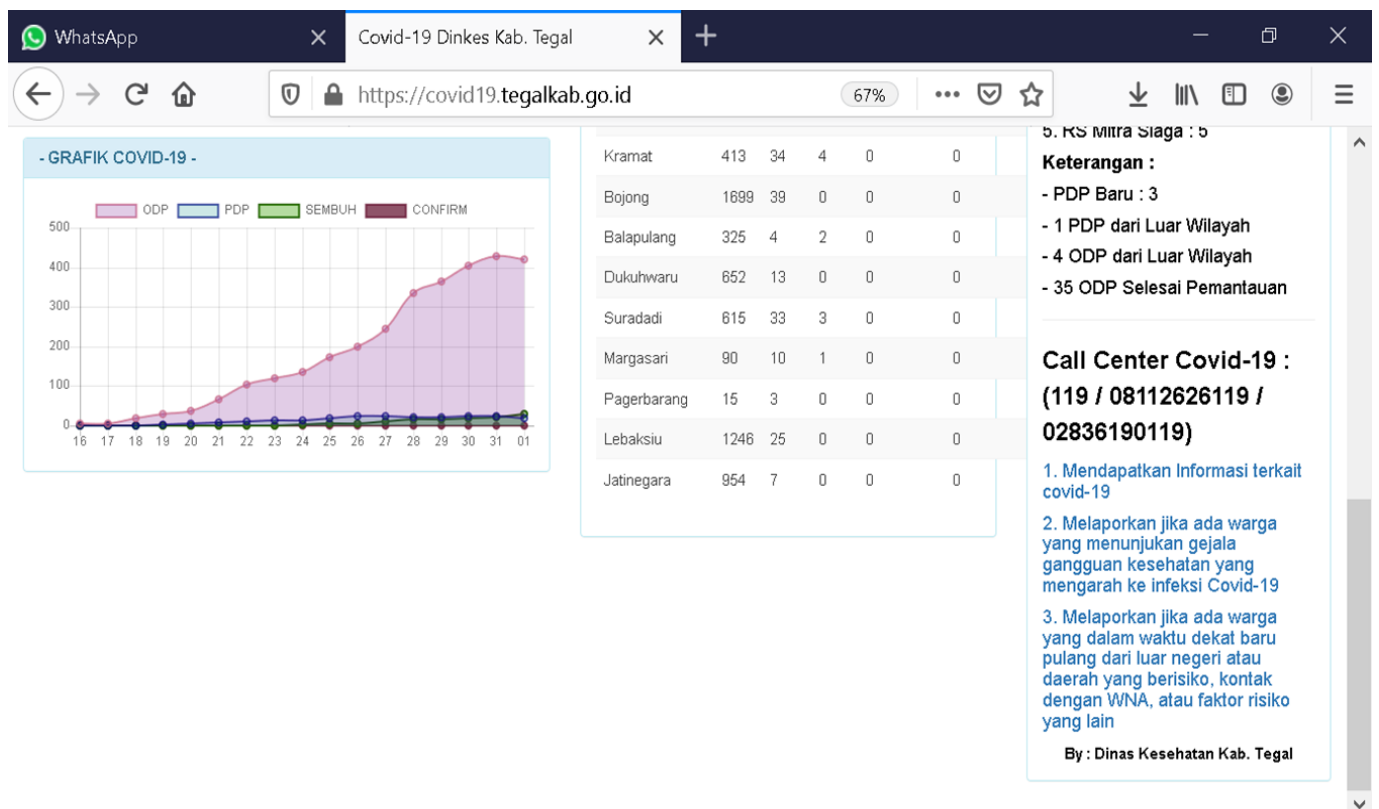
WhatsApp

Covid-19 Dinkes Kab. Tegal

https://covid19.tegalkab.go.id

67%

- GRAFIK COVID-19 -

ODP PDP SEMBUH CONFIRM

500
400
300
200
100
0

16 17 18 19 20 21 22 23 24 25 26 27 28 29 30 31 01

| Kramat | 413 | 34 | 4 | 0 | 0 |
|---|---|---|---|---|---|
| Bojong | 1699 | 39 | 0 | 0 | 0 |
| Balapulang | 325 | 4 | 2 | 0 | 0 |
| Dukuhwaru | 652 | 13 | 0 | 0 | 0 |
| Suradadi | 615 | 33 | 3 | 0 | 0 |
| Margasari | 90 | 10 | 1 | 0 | 0 |
| Pagerbarang | 15 | 3 | 0 | 0 | 0 |
| Lebaksiu | 1246 | 25 | 0 | 0 | 0 |
| Jatinegara | 954 | 7 | 0 | 0 | 0 |

5. RS Mitra Siaga : 5

Keterangan :
- PDP Baru : 3
- 1 PDP dari Luar Wilayah
- 4 ODP dari Luar Wilayah
- 35 ODP Selesai Pemantauan

Call Center Covid-19 : (119 / 08112626119 / 02836190119)

1. Mendapatkan Informasi terkait covid-19

2. Melaporkan jika ada warga yang menunjukan gejala gangguan kesehatan yang mengarah ke infeksi Covid-19

3. Melaporkan jika ada warga yang dalam waktu dekat baru pulang dari luar negeri atau daerah yang berisiko, kontak dengan WNA, atau faktor risiko yang lain

By : Dinas Kesehatan Kab. Tegal